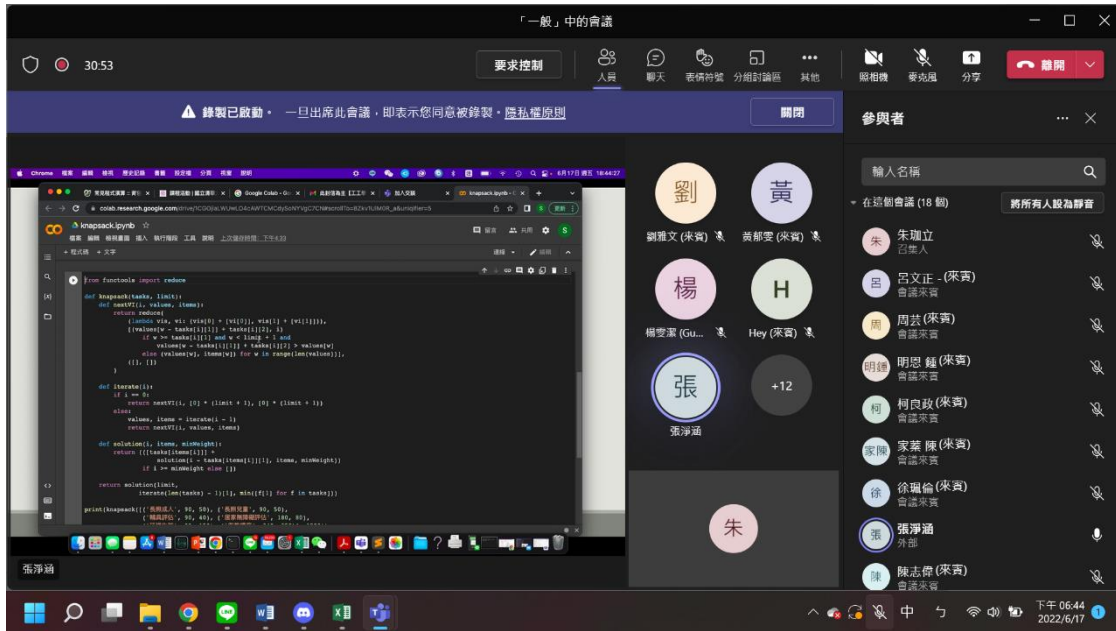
「一般」中的會議

30:53

要求控制

人員 聊天 表情符號 分組討論區 其他 照相機 麥克風 分享 離開

▲ 錄製已啟動。 一旦出席此會議，即表示您同意被錄製。隱私權原則

關閉

參與者

輸入名稱

在這個會議 (18 個) 將所有人設為靜音

朱珈立 召集人
呂文正 - (來賓) 會議來賓
周芸 (來賓) 會議來賓
明恩 鍾 (來賓) 會議來賓
柯良政 (來賓) 會議來賓
家蓁 陳 (來賓) 會議來賓
徐珮倫 (來賓) 會議來賓
張淨涵 外部
陳志偉 (來賓) 會議來賓

劉 劉雅文 (來賓)
黃 黃郁雯 (來賓)
楊 楊雯潔 (Gu...
H Hey (來賓)
張 張淨涵
+12
朱

colab.research.google.com
knapsack.ipynb
+ 程式碼 + 文字

from functools import reduce

def knapsack(tasks, limit):
    def nextVI(i, values, items):
        return reduce(
            (lambda vis, wi: (vis[0] + [wi[0]], vis[1] + [wi[1]])),
            [(values[w - tasks[i][1]] + tasks[i][2], i)
                if w >= tasks[i][1] and w < limit + 1 and
                    values[w - tasks[i][1]] + tasks[i][2] > values[w]
                else (values[w], items[w]) for w in range(len(values))],
            ([], [])
        )

    def iterate(i):
        if i == 0:
            return nextVI(i, [0] * (limit + 1), [0] * (limit + 1))
        else:
            values, items = iterate(i - 1)
            return nextVI(i, values, items)

    def solution(i, items, minWeight):
        return [[tasks[items[i]]] +
                solution(i - tasks[items[i]][1], items, minWeight)
                if i >= minWeight else []]

    return solution(limit,
            iterate(len(tasks) - 1)[1], min([f[1] for f in tasks]))

print(knapsack([('預購成人', 90, 50), ('長期見習', 90, 50),
        ('職員評估', 90, 40), ('運算機率確評估', 180, 80),

張淨涵

中 ㄅ 下午 06:44 2022/6/17